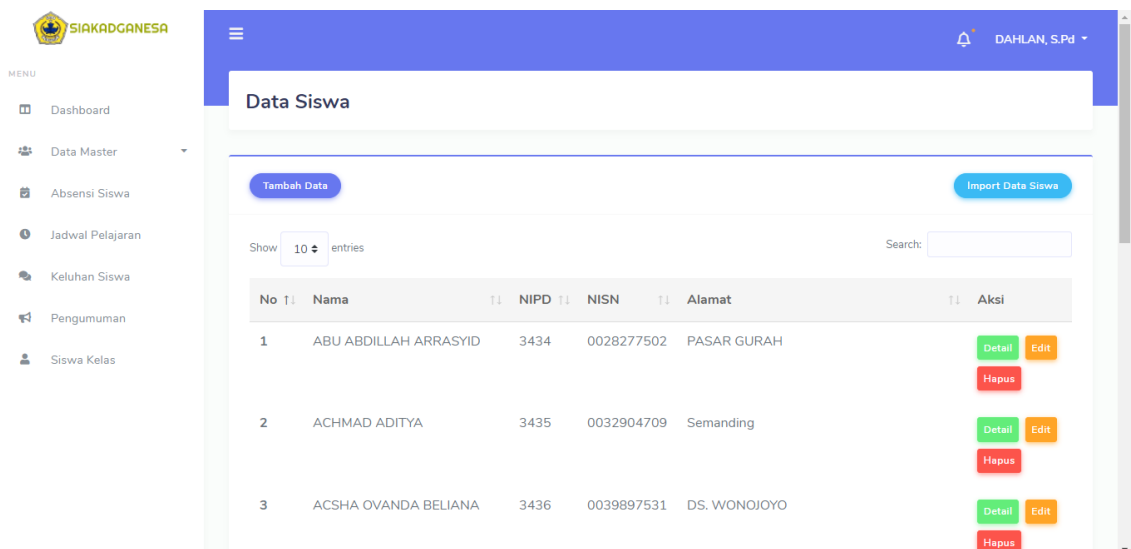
SIAKADGANESA

MENU

Dashboard

Data Master

Absensi Siswa

Jadwal Pelajaran

Keluhan Siswa

Pengumuman

Siswa Kelas

DAHLAN, S.Pd

Data Siswa

Tambah Data

Import Data Siswa

Show 10 entries

Search:

| No | Nama | NIPD | NISN | Alamat | Aksi |
|---|---|---|---|---|---|
| 1 | ABU ABDILLAH ARRASYID | 3434 | 0028277502 | PASAR GURAH | Detail Edit Hapus |
| 2 | ACHMAD ADITYA | 3435 | 0032904709 | Semanding | Detail Edit Hapus |
| 3 | ACSHA OVANDA BELIANA | 3436 | 0039897531 | DS. WONOJOYO | Detail Edit Hapus |